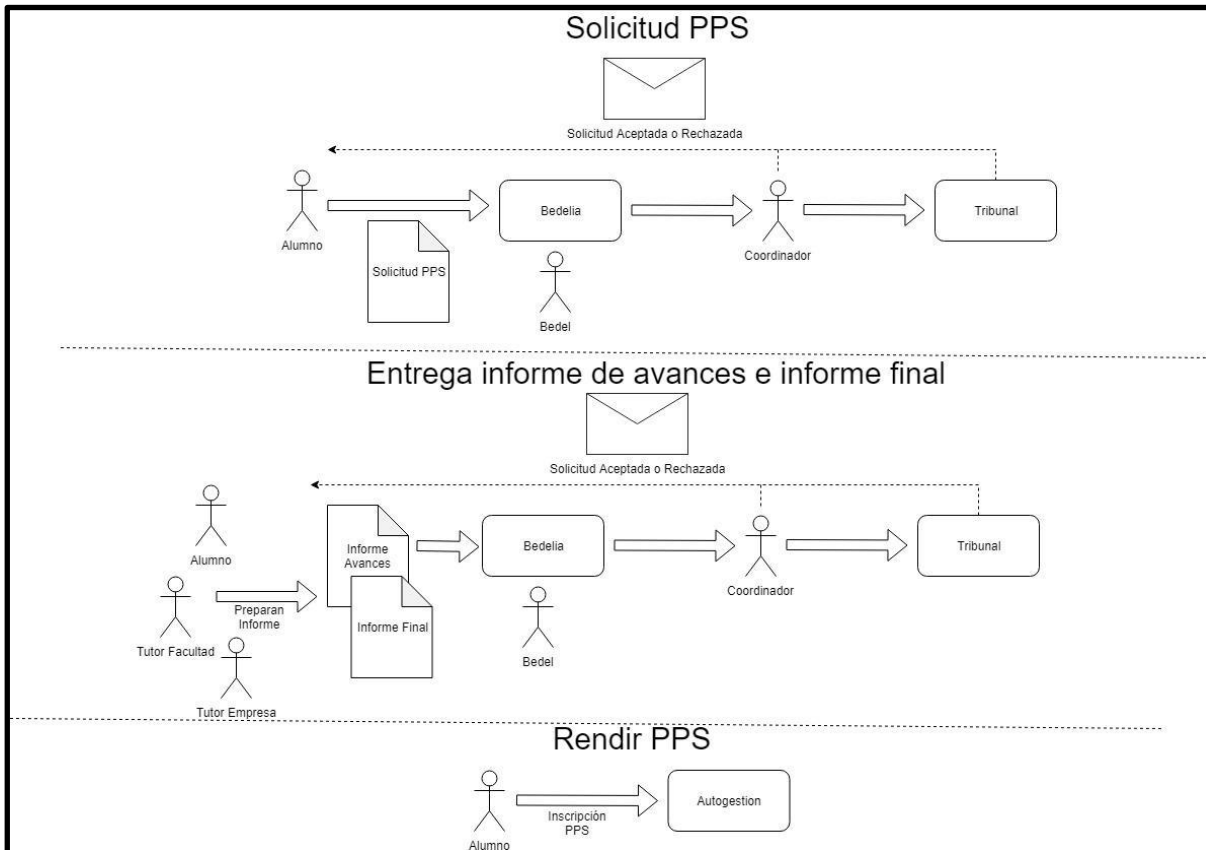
Solicitud PPS

Solicitud Aceptada o Rechazada

Alumno

Solicitud PPS

Bedelia

Bedel

Coordinador

Tribunal

Entrega informe de avances e informe final

Solicitud Aceptada o Rechazada

Alumno

Tutor Facultad

Preparan Informe

Tutor Empresa

Informe Avances

Informe Final

Bedelia

Bedel

Coordinador

Tribunal

Rendir PPS

Alumno

Inscripción PPS

Autogestion